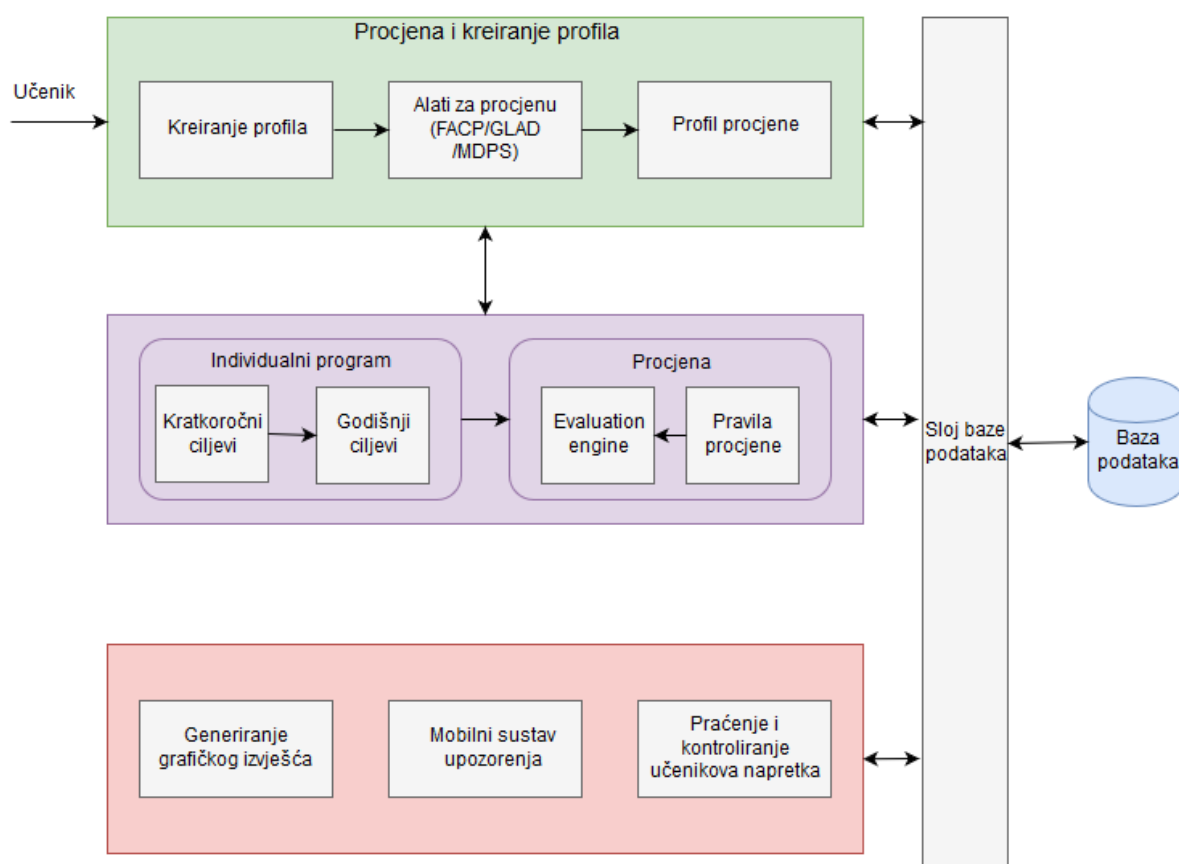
Procjena i kreiranje profila

Učenik

Kreiranje profila

Alati za procjenu (FACP/GLAD /MDPS)

Profil procjene

Individualni program

Kratkoročni ciljevi

Godišnji ciljevi

Procjena

Evaluation engine

Pravila procjene

Sloj baze podataka

Baza podataka

Generiranje grafičkog izvješća

Mobilni sustav upozorenja

Praćenje i kontroliranje učenikova napretka